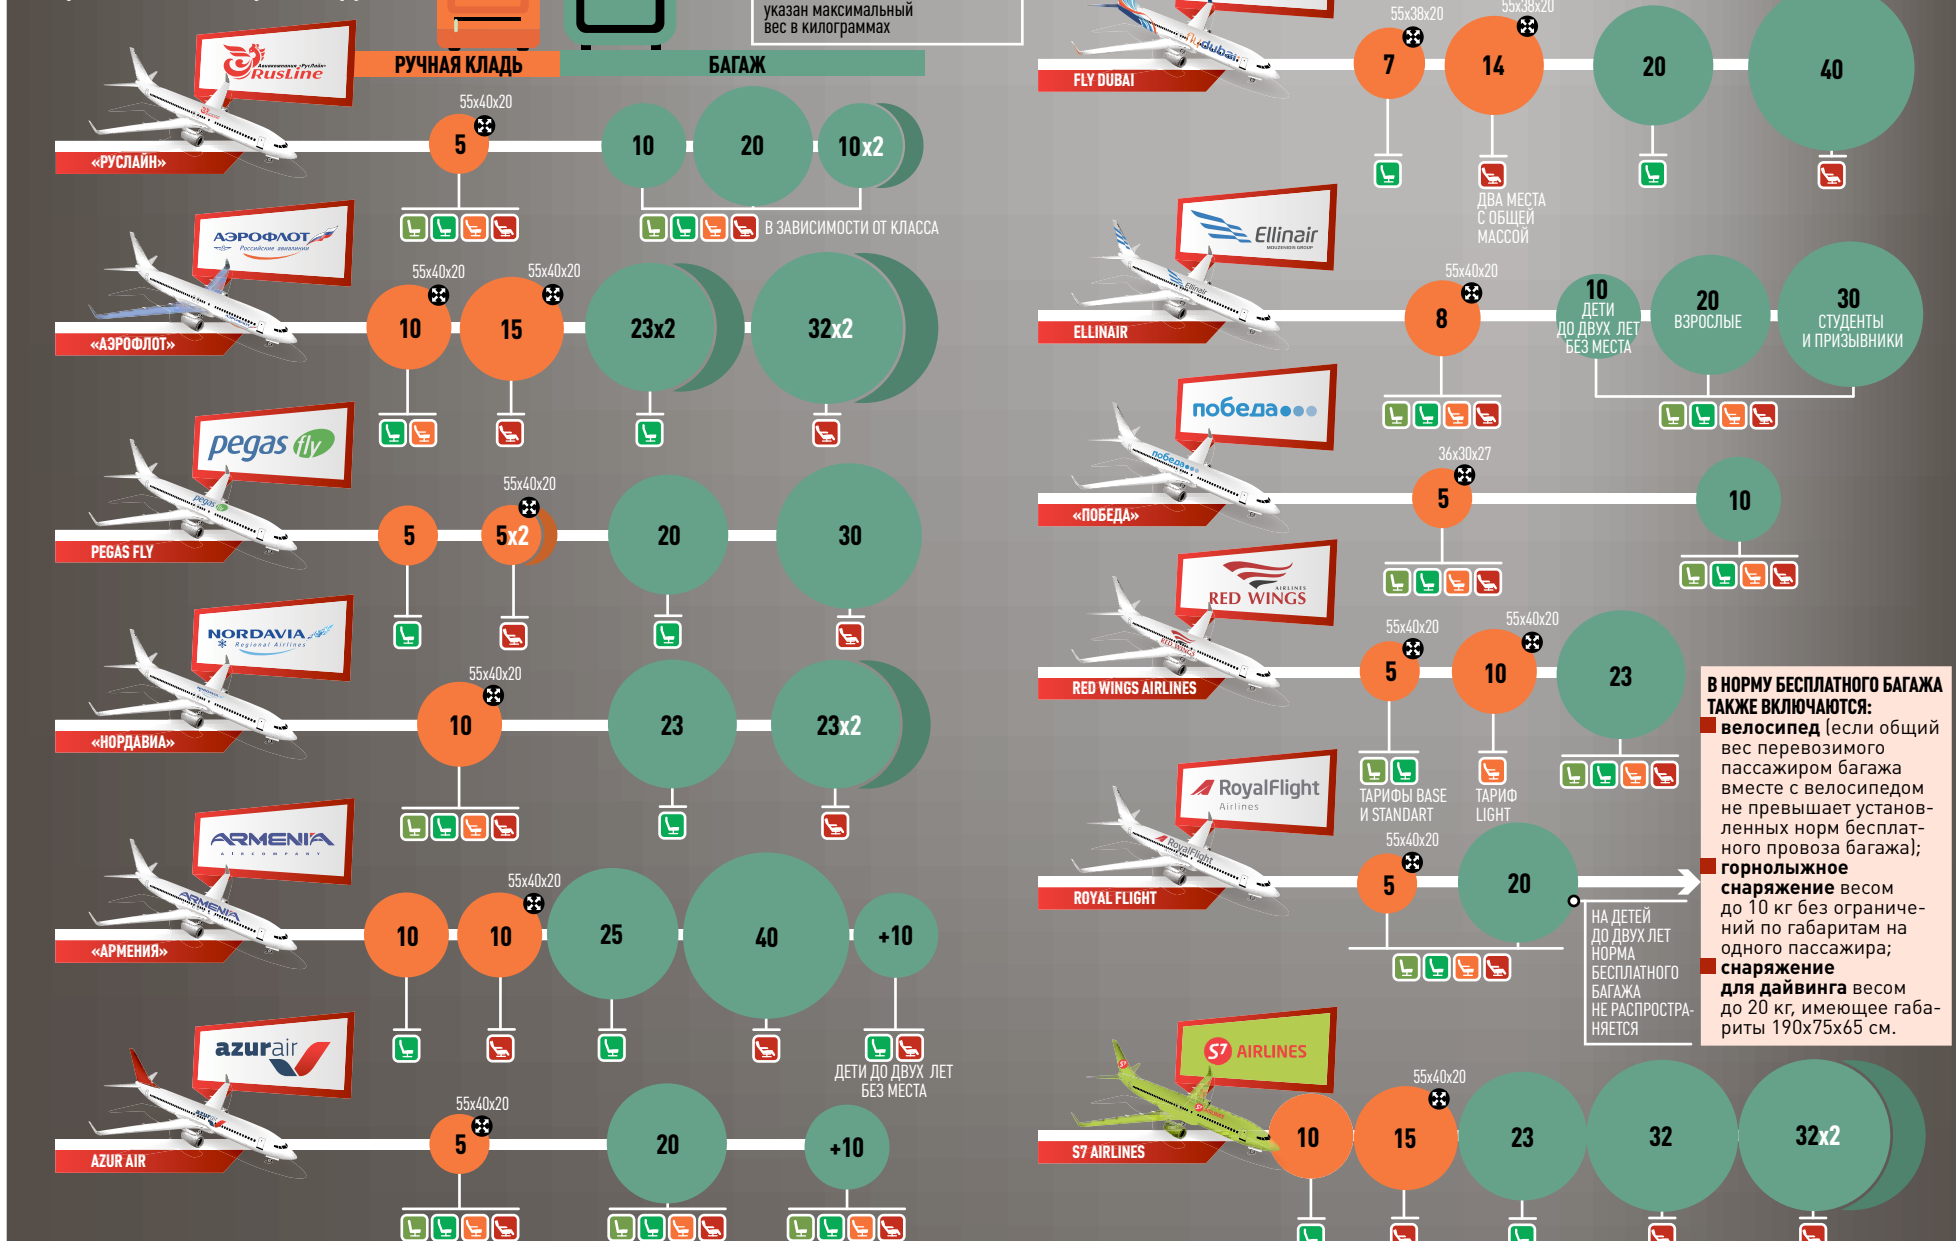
указан максимальный вес в килограммах

РУЧНАЯ КЛАДЬ
БАГАЖ

RusLine
«РУСЛАЙН»
55x40x20
5
10
20
10x2
В ЗАВИСИМОСТИ ОТ КЛАССА

АЭРОФЛОТ
«АЭРОФЛОТ»
55x40x20
10
55x40x20
15
23x2
32x2

pegas fly
PEGAS FLY
5
55x40x20
5x2
20
30

NORDAVIA
«НОРДАВИА»
55x40x20
10
23
23x2

ARMENIA
«АРМЕНИЯ»
10
55x40x20
10
25
40
+10
ДЕТИ ДО ДВУХ ЛЕТ БЕЗ МЕСТА

azurair
AZUR AIR
55x40x20
5
20
+10

flydubai
FLY DUBAI
55x38x20
7
55x38x20
14
20
40
ДВА МЕСТА С ОБЩЕЙ МАССОЙ

Ellinair
ELLINAIR
55x40x20
8
10 ДЕТИ ДО ДВУХ ЛЕТ БЕЗ МЕСТА
20 ВЗРОСЛЫЕ
30 СТУДЕНТЫ И ПРИЗЫВНИКИ

победа
«ПОБЕДА»
36x30x27
5
10

RED WINGS
RED WINGS AIRLINES
55x40x20
5
55x40x20
10
23
ТАРИФЫ BASE И STANDART
ТАРИФ LIGHT

RoyalFlight
ROYAL FLIGHT
55x40x20
5
20
НА ДЕТЕЙ ДО ДВУХ ЛЕТ НОРМА БЕСПЛАТНОГО БАГАЖА НЕ РАСПРОСТРАНЯЕТСЯ

В НОРМУ БЕСПЛАТНОГО БАГАЖА ТАКЖЕ ВКЛЮЧАЮТСЯ:
велосипед (если общий вес перевозимого пассажиром багажа вместе с велосипедом не превышает установленных норм бесплатного провоза багажа);
горнолыжное снаряжение весом до 10 кг без ограничений по габаритам на одного пассажира;
снаряжение для дайвинга весом до 20 кг, имеющее габариты 190x75x65 см.

S7 AIRLINES
S7 AIRLINES
10
55x40x20
15
23
32
32x2